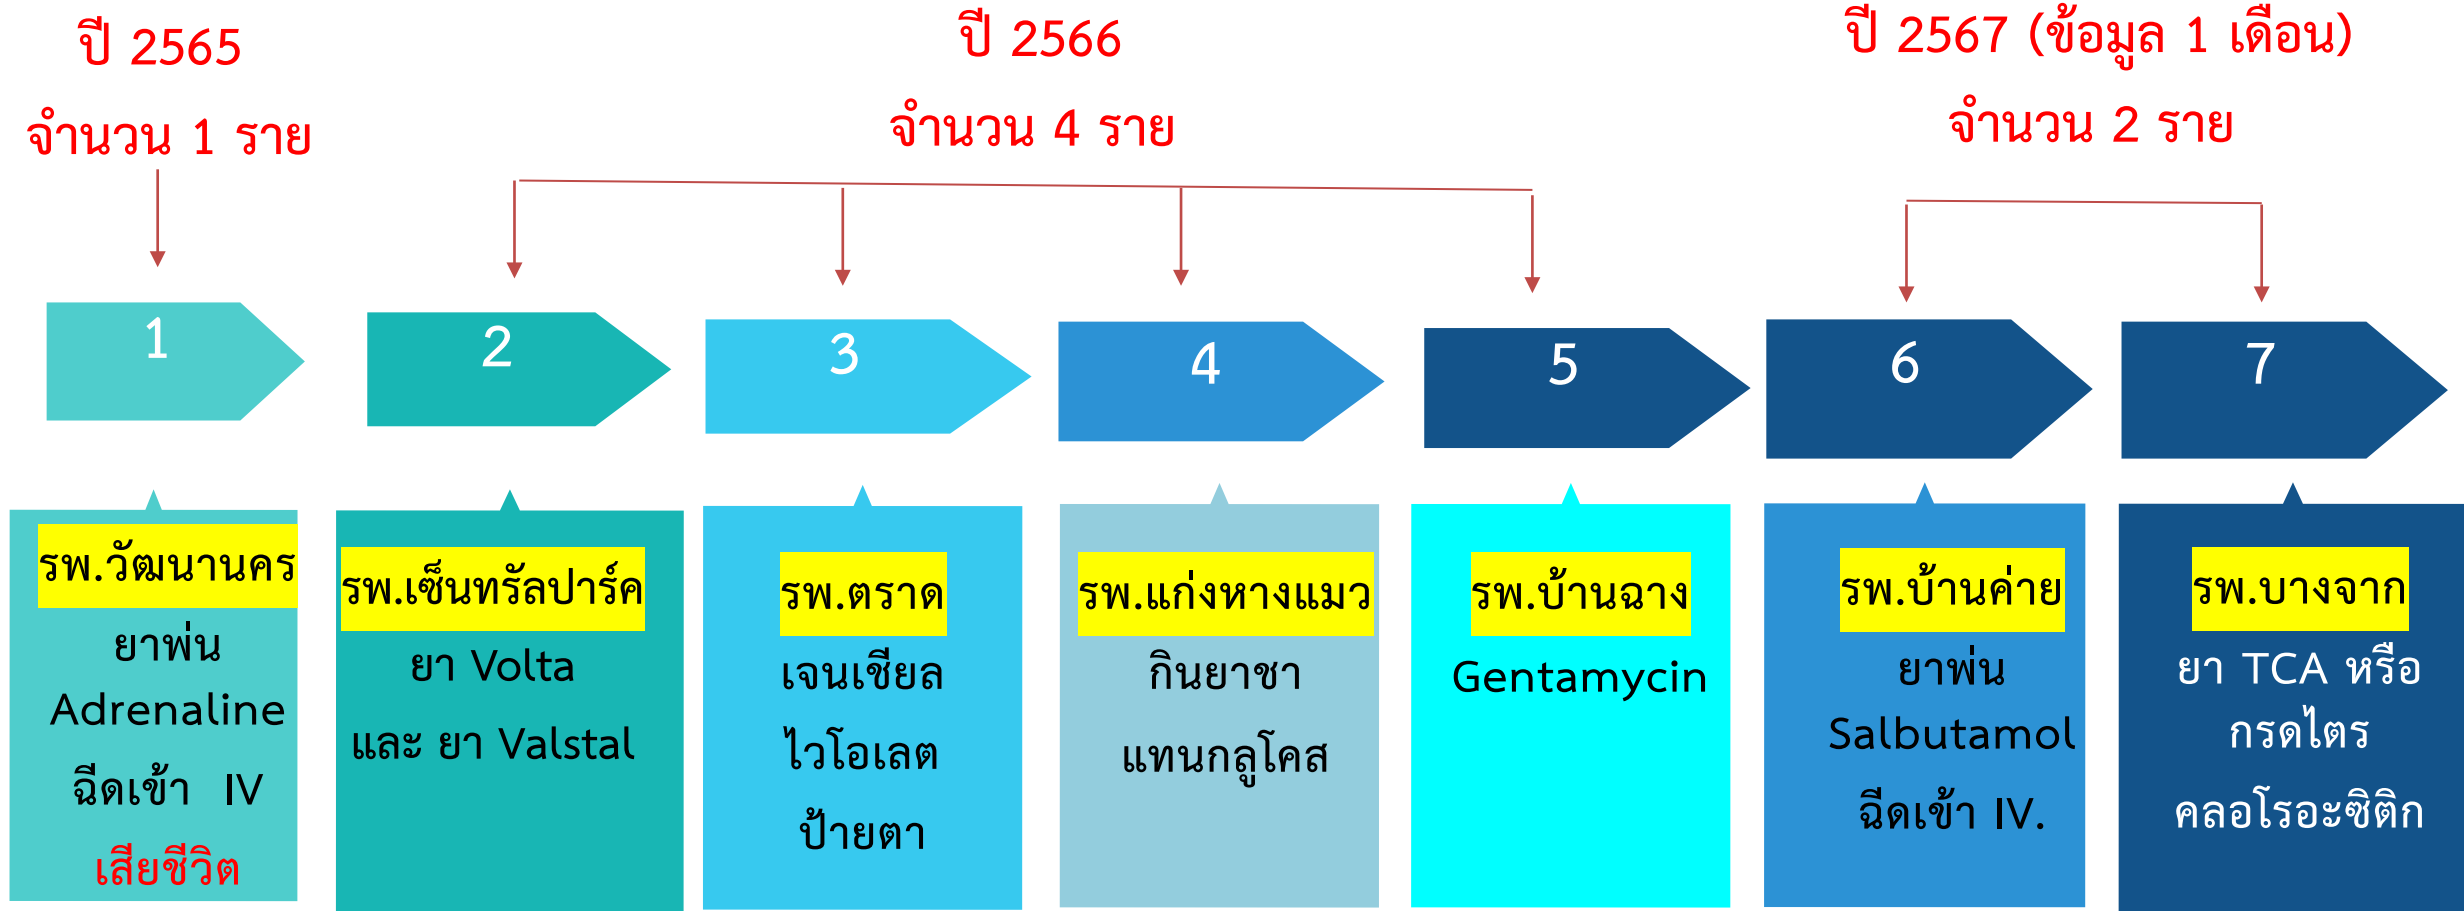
ปี 2565
จำนวน 1 ราย

ปี 2566
จำนวน 4 ราย

ปี 2567 (ข้อมูล 1 เดือน)
จำนวน 2 ราย

1

2

3

4

5

6

7

รพ.วัฒนานคร
ยาพ่น Adrenaline ฉีดเข้า IV
เสียชีวิต

รพ.เซ็นทรัลปาร์ค
ยา Volta และ ยา Valstal

รพ.ตราด
เจนเชียล ไวโอเลต ป้ายตา

รพ.แก่งหางแมว
กินยาชา แทนกลูโคส

รพ.บ้านฉาง
Gentamycin

รพ.บ้านค่าย
ยาพ่น Salbutamol ฉีดเข้า IV.

รพ.บางจาก
ยา TCA หรือ กรดไตรคลอโรอะซิติก